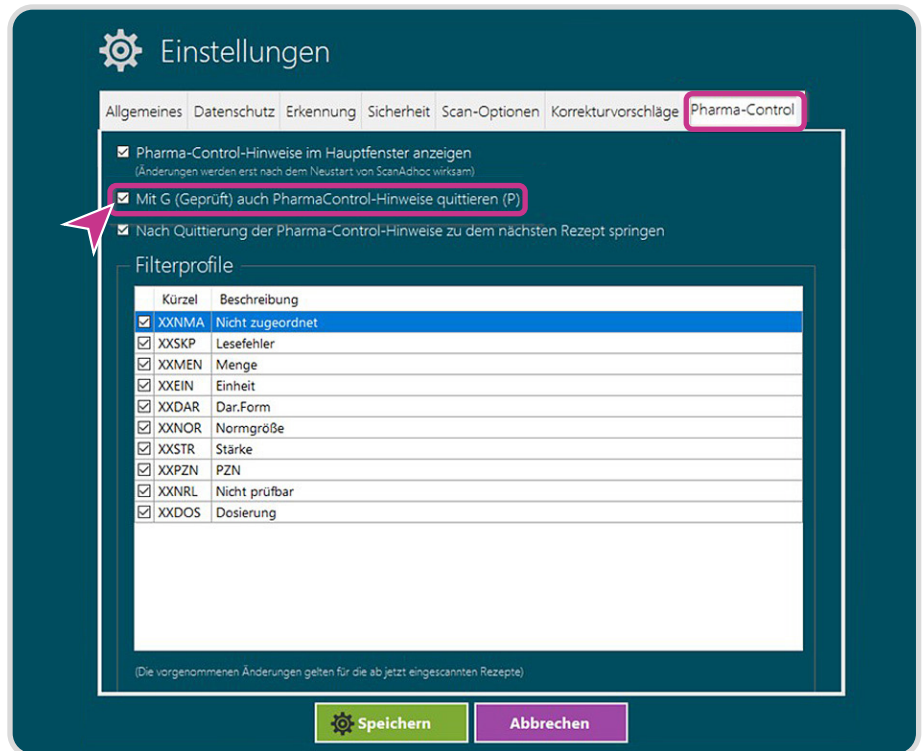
Einstellungen

Allgemeines | Datenschutz | Erkennung | Sicherheit | Scan-Optionen | Korrekturvorschläge | Pharma-Control

☑ Pharma-Control-Hinweise im Hauptfenster anzeigen
(Änderungen werden erst nach dem Neustart von ScanAdhoc wirksam)

☑ Mit G (Geprüft) auch PharmaControl-Hinweise quittieren (P)

☑ Nach Quittierung der Pharma-Control-Hinweise zu dem nächsten Rezept springen

Filterprofile

| | Kürzel | Beschreibung |
|---|---|---|
| ☑ | XXNMA | Nicht zugeordnet |
| ☑ | XXSKP | Lesefehler |
| ☑ | XXMEN | Menge |
| ☑ | XXEIN | Einheit |
| ☑ | XXDAR | Dar.Form |
| ☑ | XXNOR | Normgröße |
| ☑ | XXSTR | Stärke |
| ☑ | XXPZN | PZN |
| ☑ | XXNRL | Nicht prüfbar |
| ☑ | XXDOS | Dosierung |

(Die vorgenommenen Änderungen gelten für die ab jetzt eingescannten Rezepte)

Speichern | Abbrechen